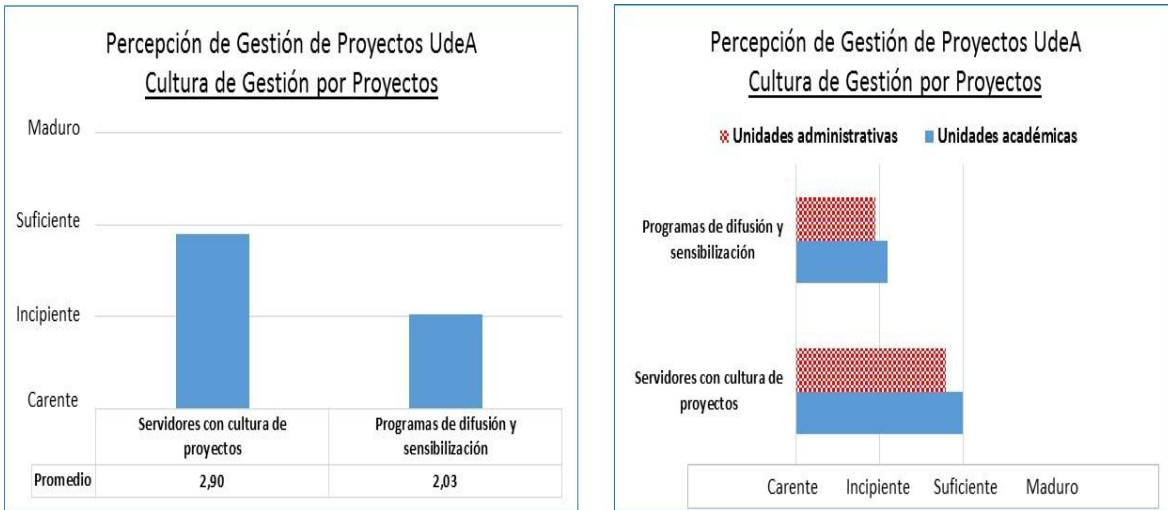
Percepción de Gestión de Proyectos UdeA
Cultura de Gestión por Proyectos

Maduro
Suficiente
Incipiente
Carente

| | Servidores con cultura de proyectos | Programas de difusión y sensibilización |
|---|---|---|
| Promedio | 2,90 | 2,03 |

Percepción de Gestión de Proyectos UdeA
Cultura de Gestión por Proyectos

Unidades administrativas
Unidades académicas

Programas de difusión y sensibilización
Servidores con cultura de proyectos

Carente Incipiente Suficiente Maduro